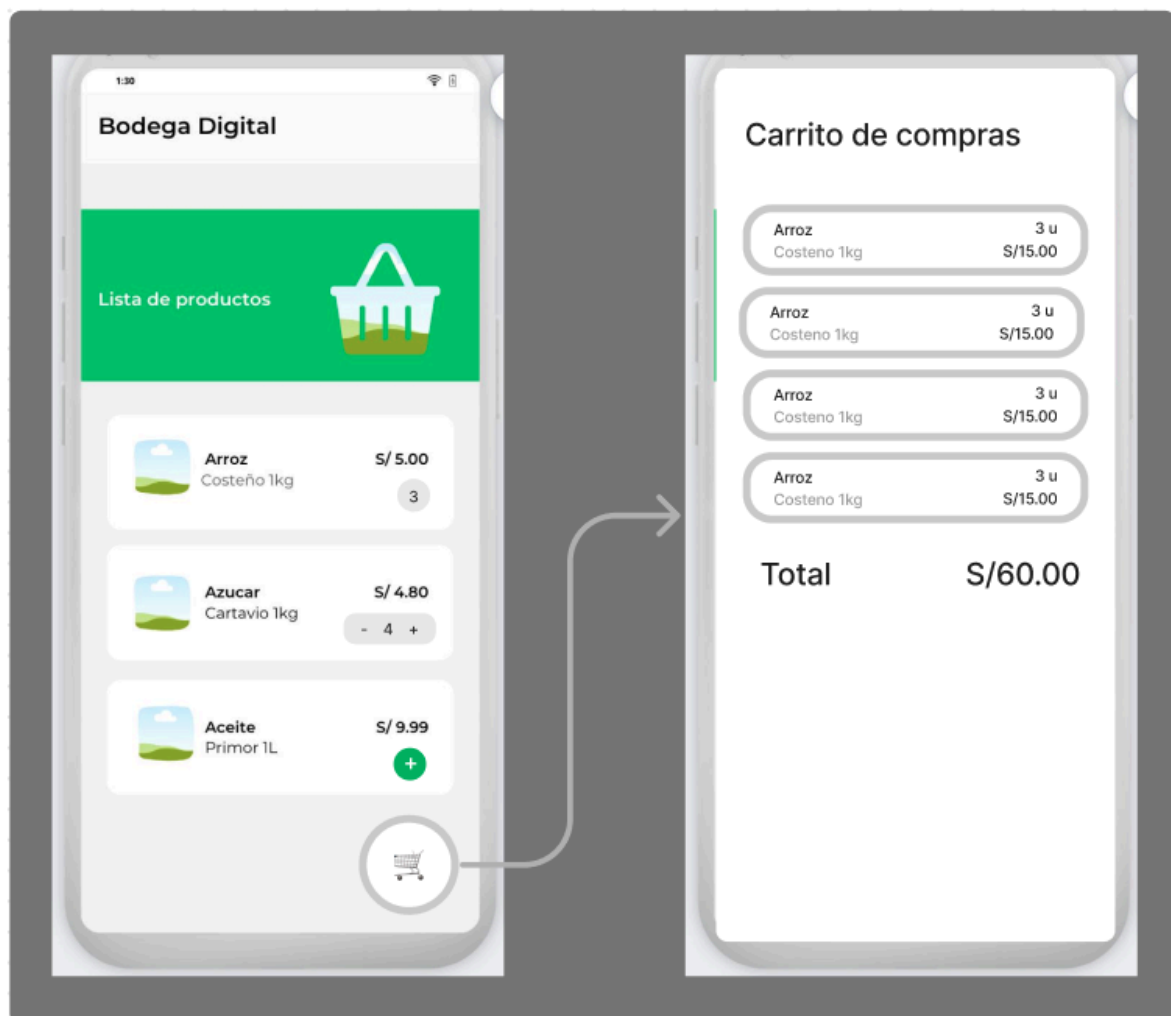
1:30

Bodega Digital

Lista de productos

Arroz
Costeño 1kg
S/ 5.00
3

Azucar
Cartavio 1kg
S/ 4.80
- 4 +

Aceite
Primor 1L
S/ 9.99
+

Carrito de compras

Arroz
Costeno 1kg
3 u
S/15.00

Arroz
Costeno 1kg
3 u
S/15.00

Arroz
Costeno 1kg
3 u
S/15.00

Arroz
Costeno 1kg
3 u
S/15.00

Total
S/60.00